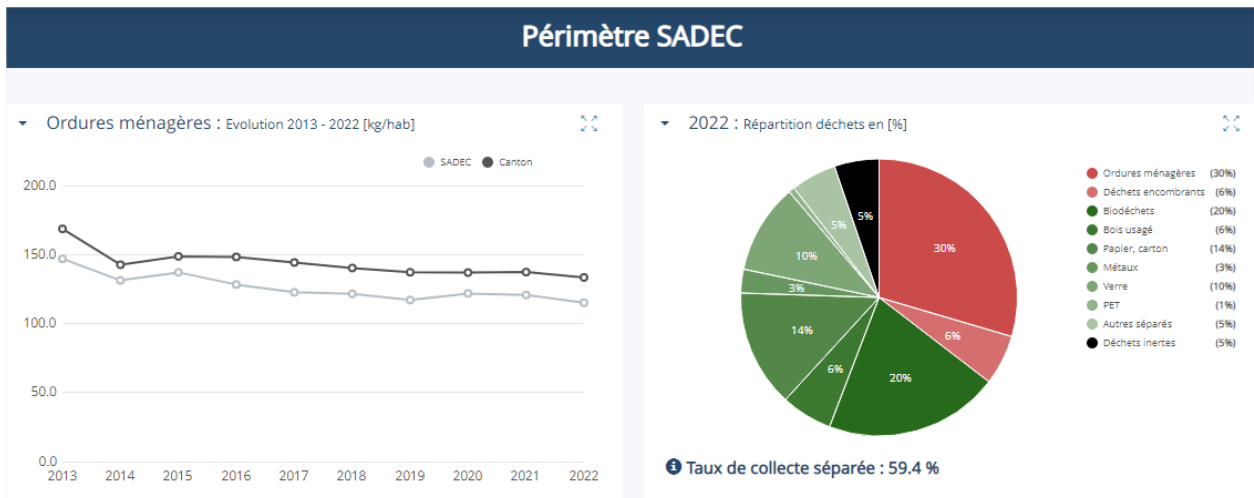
Périmètre SADEC

Ordures ménagères : Evolution 2013 - 2022 [kg/hab]

SADEC Canton

200.0
150.0
100.0
50.0
0.0

2013 2014 2015 2016 2017 2018 2019 2020 2021 2022

2022 : Répartition déchets en [%]

5%
5%
30%
10%
3%
14%
6%
6%
20%

Ordures ménagères (30%)
Déchets encombrants (6%)
Biodéchets (20%)
Bois usagé (6%)
Papier, carton (14%)
Métaux (3%)
Verre (10%)
PET (1%)
Autres séparés (5%)
Déchets inertes (5%)

Taux de collecte séparée : 59.4 %